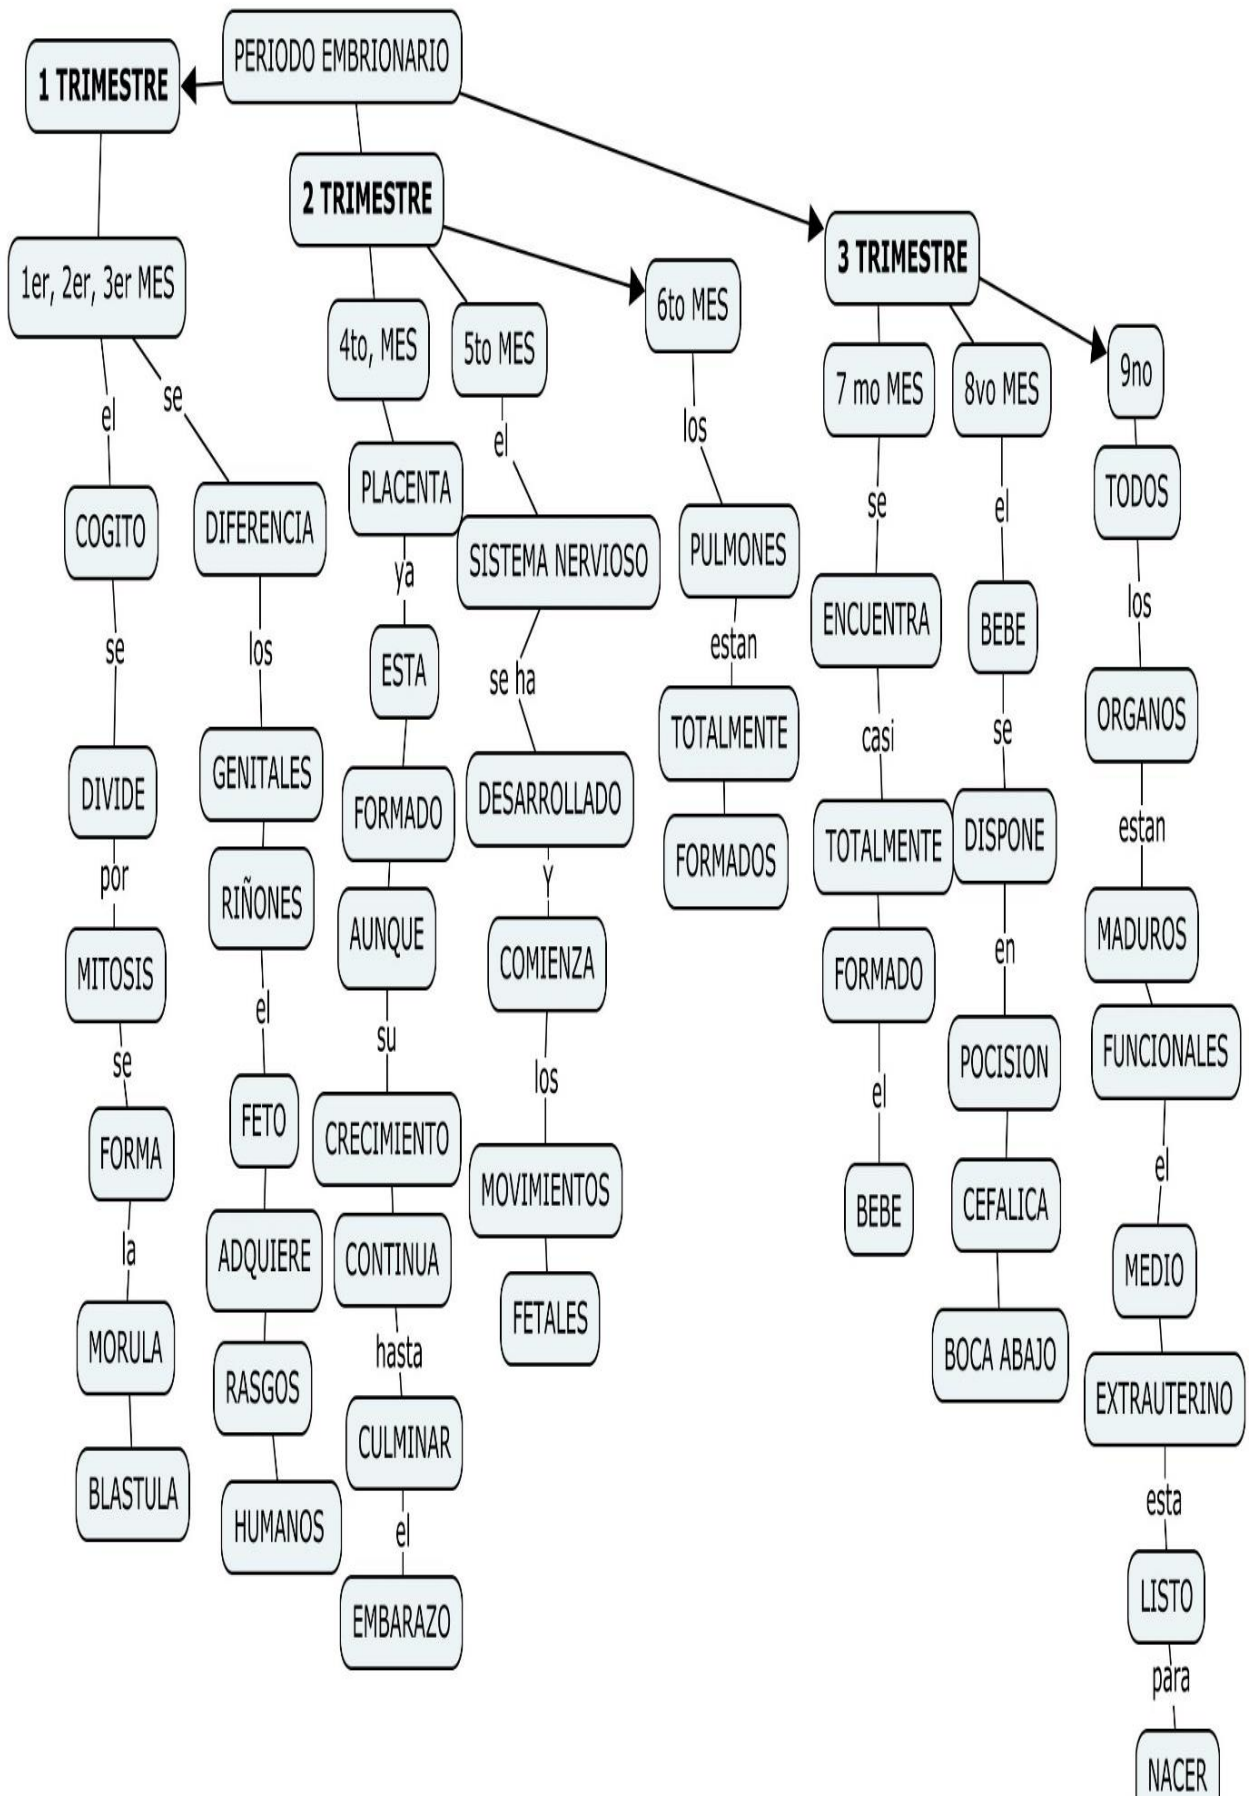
PERIODO EMBRIONARIO

1 TRIMESTRE

1er, 2er, 3er MES

el

COGITO

se

DIVIDE

por

MITOSIS

se

FORMA

la

MORULA

BLASTULA

se

DIFERENCIA

los

GENITALES

RIÑONES

el

FETO

ADQUIERE

RASGOS

HUMANOS

2 TRIMESTRE

4to, MES

PLACENTA

ya

ESTA

FORMADO

AUNQUE

su

CRECIMIENTO

CONTINUA

hasta

CULMINAR

el

EMBARAZO

5to MES

el

SISTEMA NERVIOSO

se ha

DESARROLLADO

Y

COMIENZA

los

MOVIMIENTOS

FETALES

6to MES

los

PULMONES

estan

TOTALMENTE

FORMADOS

3 TRIMESTRE

7 mo MES

se

ENCUENTRA

casi

TOTALMENTE

FORMADO

el

BEBE

8vo MES

el

BEBE

se

DISPONE

en

POCISION

CEFALICA

BOCA ABAJO

9no

TODOS

los

ORGANOS

estan

MADUROS

FUNCIONALES

el

MEDIO

EXTRAUTERINO

esta

LISTO

para

NACER